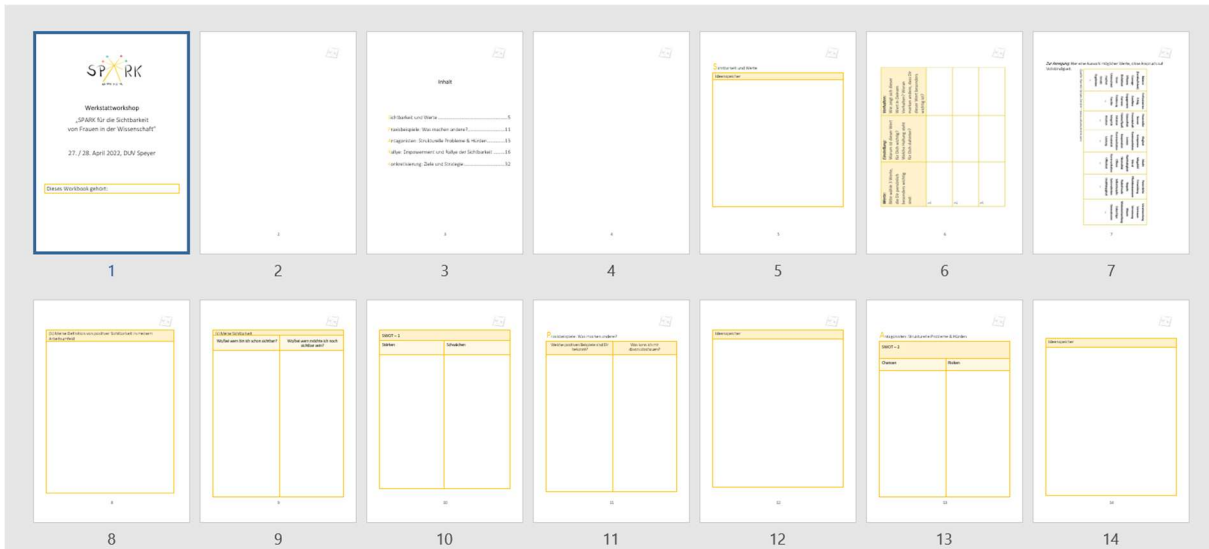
SPARK

Werkstattworkshop
„SPARK für die Sichtbarkeit von Frauen in der Wissenschaft"

27. / 28. April 2022, DUV Speyer

Dieses Workbook gehört:

1

2

Inhalt

Sichtbarkeit und Werte ... 5
Praxisbeispiele: Was machen andere? ... 11
Analysezielen: Strukturelle Probleme & Hürden ... 13
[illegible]: Empowerment und Rolle der Sichtbarkeit ... 16
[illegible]: Ziele und Strategie ... 32

3

4

Sichtbarkeit und Werte
Ideenspeicher

5

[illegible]

6

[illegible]

7

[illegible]

8

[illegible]
Wofür will ich sichtbar sein? | Wofür will ich nicht sichtbar sein?

9

SWOT – 1
Stärken | Schwächen

10

Praxisbeispiele: Was machen andere?

11

Ideenspeicher

12

Analysezielen: Strukturelle Probleme & Hürden
SWOT – 2
Chancen | Risiken

13

Ideenspeicher

14